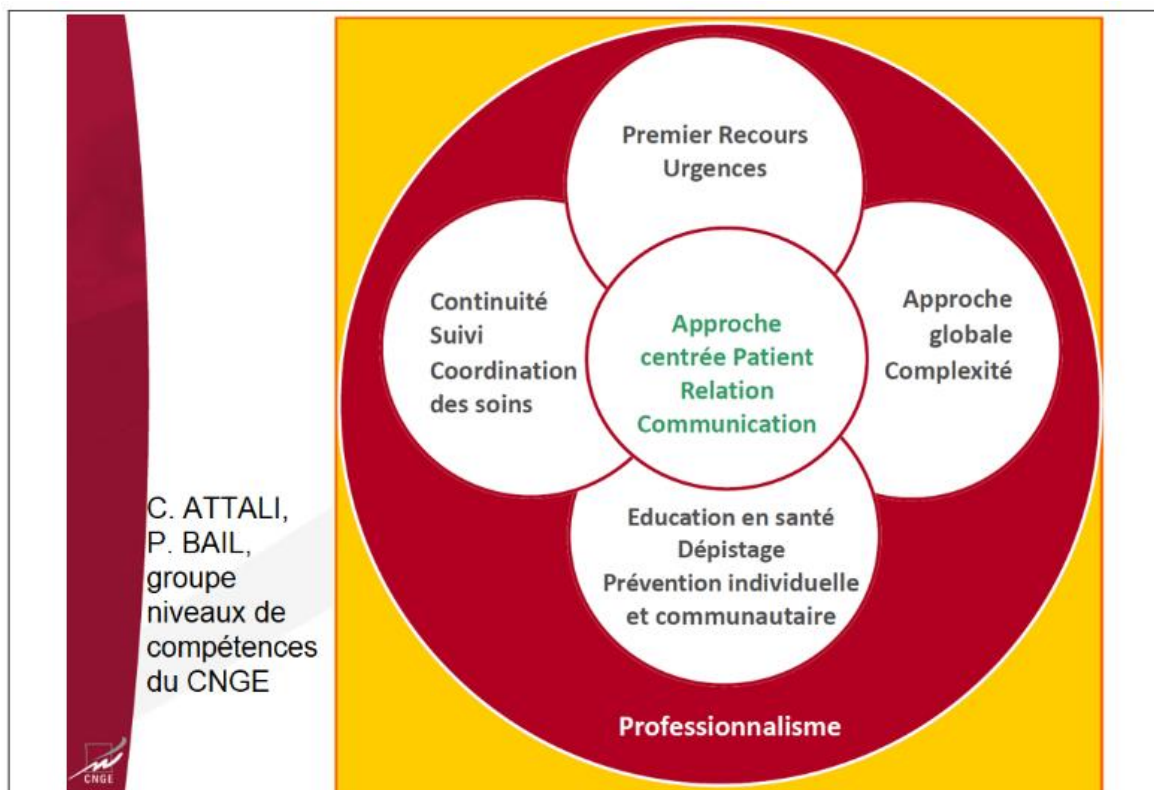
Premier Recours
Urgences

Continuité
Suivi
Coordination
des soins

Approche centrée Patient
Relation
Communication

Approche
globale
Complexité

Education en santé
Dépistage
Prévention individuelle
et communautaire

Professionnalisme

C. ATTALI,
P. BAIL,
groupe
niveaux de
compétences
du CNGE

CNGE